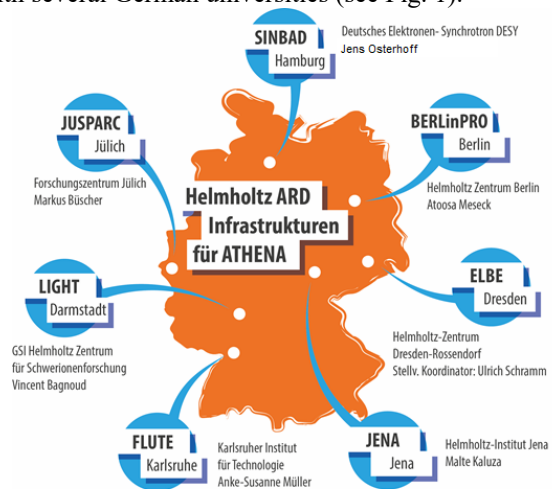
several German universities (see Fig. 1).

SINBAD
Hamburg
Deutsches Elektronen- Synchrotron DESY
Jens Osterhoff

JUSPARC
Jülich
Forschungszentrum Jülich
Markus Büscher

BERLinPRO
Berlin
Helmholtz Zentrum Berlin
Atoosa Meseck

Helmholtz ARD Infrastrukturen für ATHENA

ELBE
Dresden
Helmholtz-Zentrum Dresden-Rossendorf
Stellv. Koordinator: Ulrich Schramm

LIGHT
Darmstadt
GSI Helmholtz Zentrum für Schwerionenforschung
Vincent Bagnoud

FLUTE
Karlsruhe
Karlsruher Institut für Technologie
Anke-Susanne Müller

JENA
Jena
Helmholtz-Institut Jena
Malte Kaluza